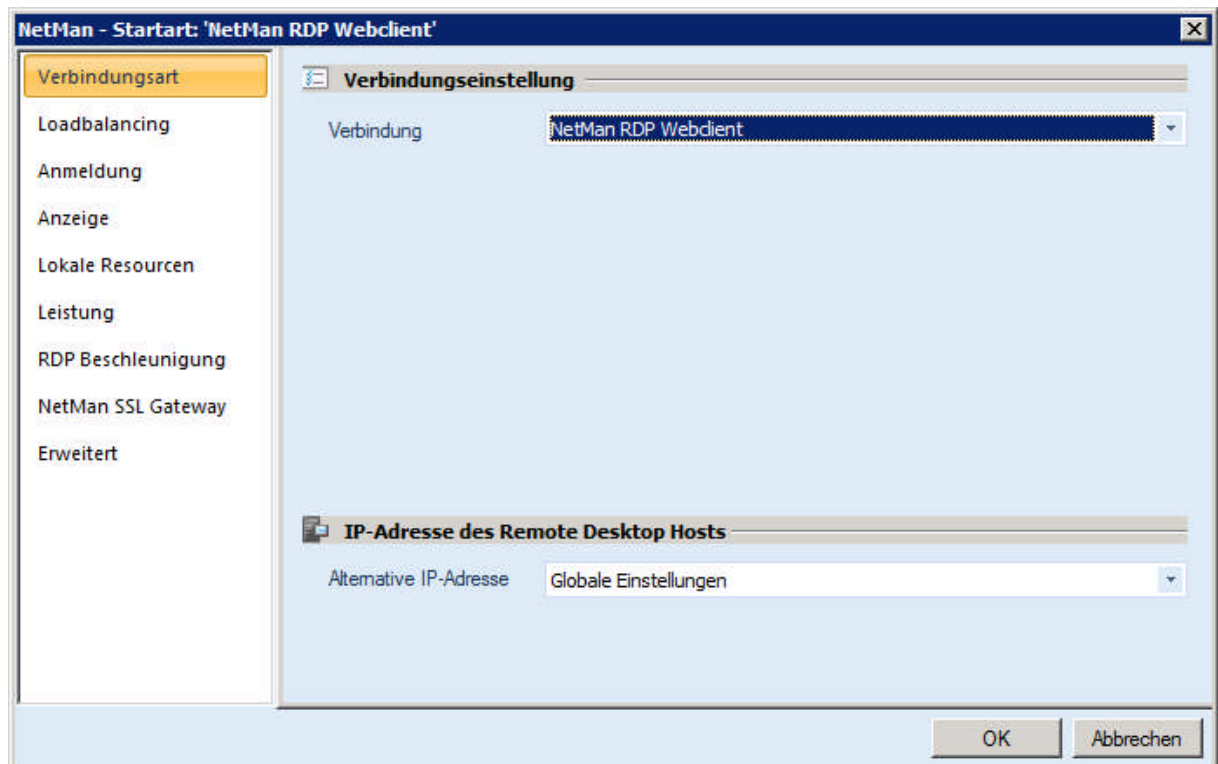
NetMan - Startart: 'NetMan RDP Webclient'

Verbindungsart
Loadbalancing
Anmeldung
Anzeige
Lokale Resourcen
Leistung
RDP Beschleunigung
NetMan SSL Gateway
Erweitert

Verbindungseinstellung

Verbindung NetMan RDP Webclient

IP-Adresse des Remote Desktop Hosts

Alternative IP-Adresse Globale Einstellungen

OK Abbrechen